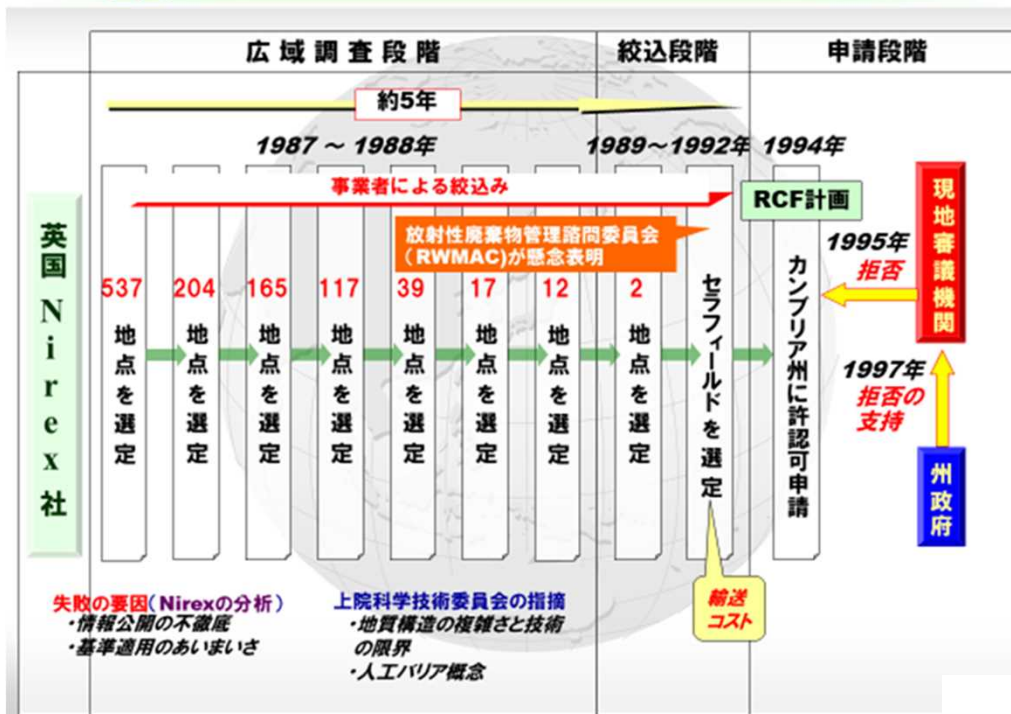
広域調査段階

絞込段階

申請段階

約5年

1987 ～ 1988年

1989～1992年

1994年

事業者による絞込み

RCF計画

英国Nirex社

放射性廃棄物管理諮問委員会（RWMAC)が懸念表明

537 地点を選定

204 地点を選定

165 地点を選定

117 地点を選定

39 地点を選定

17 地点を選定

12 地点を選定

2 地点を選定

セラフィールドを選定

カンブリア州に許認可申請

1995年 拒否

現地審議機関

1997年 拒否の支持

州政府

失敗の要因（Nirexの分析）
・情報公開の不徹底
・基準適用のあいまいさ

上院科学技術委員会の指摘
・地質構造の複雑さと技術の限界
・人工バリア概念

輸送コスト